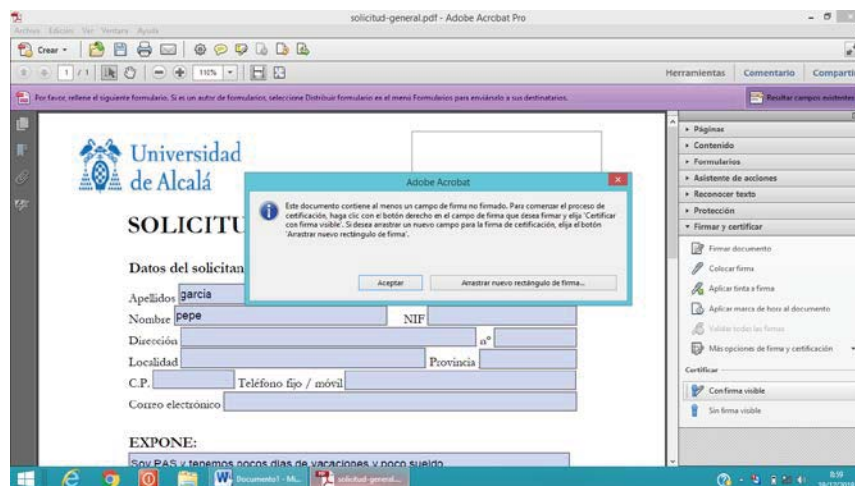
solicitud-general.pdf - Adobe Acrobat Pro

Archivo Edición Ver Ventana Ayuda

Crear

1 / 1

110%

Herramientas Comentario Comparti

Por favor, rellene el siguiente formulario. Si es un autor de formularios, seleccione Distribuir formulario en el menú Formularios para enviárselo a sus destinatarios.

Resaltar campos existentes

Universidad de Alcalá

SOLICITU

Datos del solicitan

Apellidos garcia

Nombre pepe

NIF

Dirección

nº

Localidad

Provincia

C.P.

Teléfono fijo / móvil

Correo electrónico

EXPONE:

Soy PAS y tenemos pocos dias de vacaciones y poco sueldo

Adobe Acrobat

Este documento contiene al menos un campo de firma no firmado. Para comenzar el proceso de certificación, haga clic con el botón derecho en el campo de firma que desea firmar y elija 'Certificar con firma visible'. Si desea arrastrar un nuevo campo para la firma de certificación, elija el botón 'Arrastrar nuevo rectángulo de firma'.

Aceptar

Arrastrar nuevo rectángulo de firma...

Páginas
Contenido
Formularios
Asistente de acciones
Reconocer texto
Protección
Firmar y certificar

Firmar documento
Colocar firma
Aplicar tinta a firma
Aplicar marca de hora al documento
Validar todas las firmas
Más opciones de firma y certificación

Certificar
Con firma visible
Sin firma visible

Documento1 - Mi...
solicitud-general...

8:59